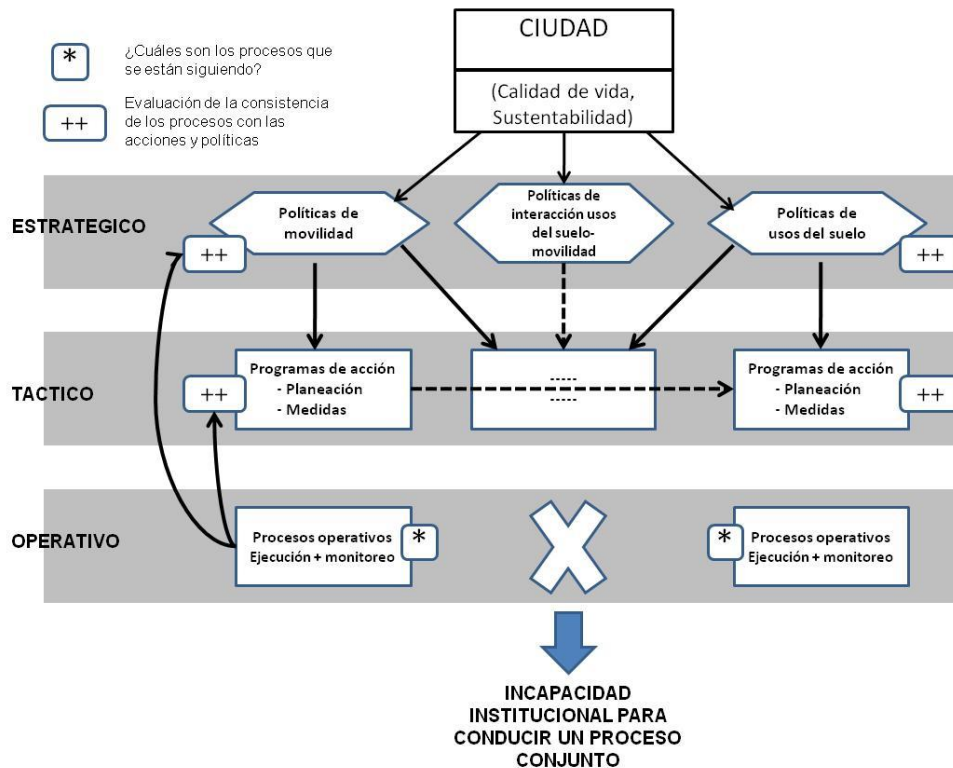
* ¿Cuáles son los procesos que se están siguiendo?

++ Evaluación de la consistencia de los procesos con las acciones y políticas

CIUDAD

(Calidad de vida, Sustentabilidad)

ESTRATEGICO

Políticas de movilidad

++

Políticas de interacción usos del suelo-movilidad

Políticas de usos del suelo

++

TACTICO

++

Programas de acción
- Planeación
- Medidas

-----
-----

Programas de acción
- Planeación
- Medidas

++

OPERATIVO

Procesos operativos Ejecución + monitoreo

*

*

Procesos operativos Ejecución + monitoreo

INCAPACIDAD INSTITUCIONAL PARA CONDUCIR UN PROCESO CONJUNTO